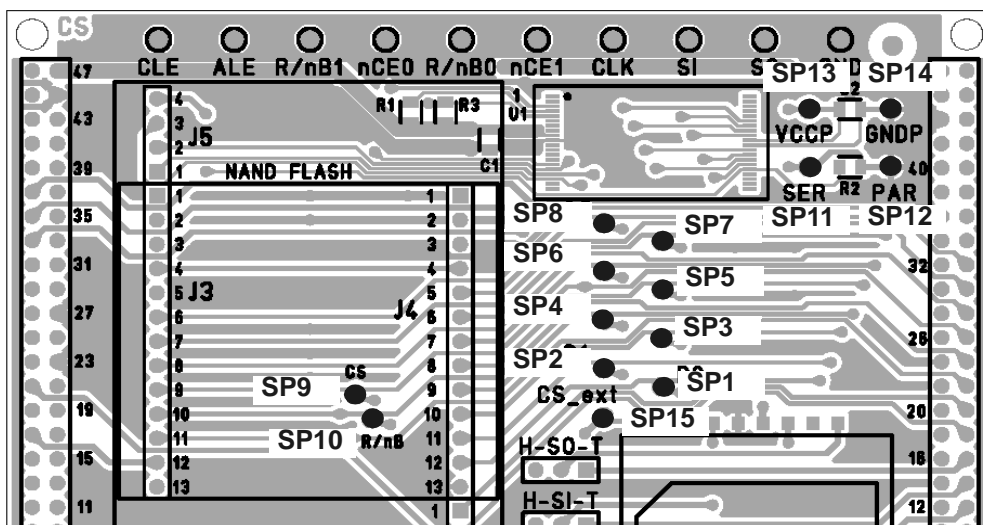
CS

CLE ALE R/nB1 nCE0 R/nB0 nCE1 CLK SI S

SP13 SP14

47
43
39
35
31
27
23
19
15
11

4
3 J5
2
1 NAND FLASH

R1 R3
1
U1
C1

VCCP GNDP
SER R2 PAR
SP11 SP12

40
32
28
20
16
12

1
2
3
4
5 J3
6
7
8
9
10
11
12
13

1
2
3
4
J4 5
6
7
8
9
10
11
12
13
1

SP8 SP7
SP6 SP5
SP4 SP3
SP2 SP1
CS_ext
SP15

SP9 CS
SP10 R/nB

H-SO-T
H-SI-T